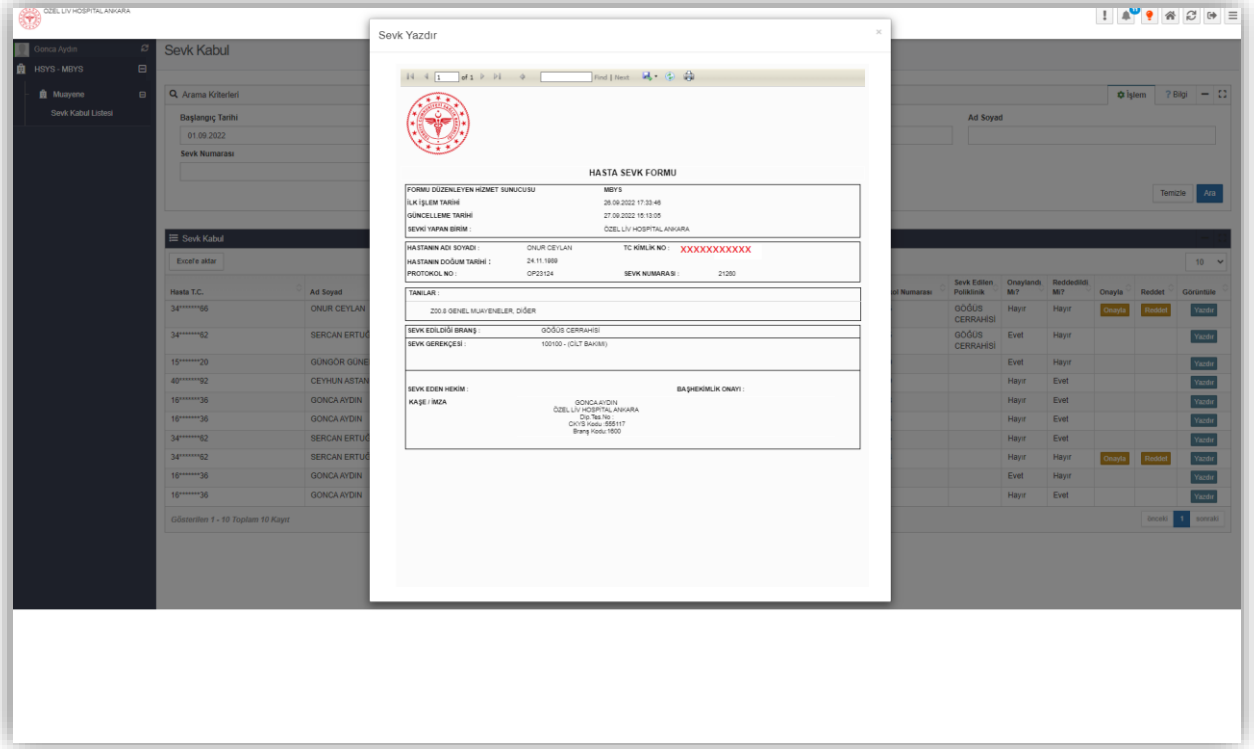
ÖZEL LİV HOSPITAL ANKARA

Gonca Aydın
HSYS - MBYS
Muayene
Sevk Kabul Listesi

Sevk Kabul

Arama Kriterleri
İşlem ? Bilgi
Başlangıç Tarihi
01.09.2022
Ad Soyad
Sevk Numarası
Temizle Ara

Sevk Kabul
Excel'e aktar
10

| Hasta T.C. | Ad Soyad | ol Numarası | Sevk Edilen Poliklinik | Onaylandı Mı? | Reddedildi Mi? | Onayla | Reddet | Görüntüle |
|---|---|---|---|---|---|---|---|---|
| 34*******66 | ONUR CEYLAN | | GÖĞÜS CERRAHİSİ | Hayır | Hayır | Onayla | Reddet | Yazdır |
| 34*******62 | SERCAN ERTUĞ | | GÖĞÜS CERRAHİSİ | Evet | Hayır | | | Yazdır |
| 15*******20 | GÜNGÖR GÜNE | | | Evet | Hayır | | | Yazdır |
| 40*******92 | CEYHUN ASTAN | | | Hayır | Evet | | | Yazdır |
| 16*******36 | GONCA AYDIN | | | Hayır | Evet | | | Yazdır |
| 16*******36 | GONCA AYDIN | | | Hayır | Evet | | | Yazdır |
| 34*******62 | SERCAN ERTUĞ | | | Hayır | Evet | | | Yazdır |
| 34*******52 | SERCAN ERTUĞ | | | Hayır | Hayır | Onayla | Reddet | Yazdır |
| 16*******36 | GONCA AYDIN | | | Evet | Hayır | | | Yazdır |
| 16*******36 | GONCA AYDIN | | | Hayır | Evet | | | Yazdır |

Gösterilen 1 - 10 Toplam 10 Kayıt
önceki 1 sonraki

Sevk Yazdır
1 of 1 Find | Next

HASTA SEVK FORMU

| FORMU DÜZENLEYEN HİZMET SUNUCUSU | MBYS |
|---|---|
| İLK İŞLEM TARİHİ | 26.09.2022 17:33:46 |
| GÜNCELLEME TARİHİ | 27.09.2022 15:13:05 |
| SEVKİ YAPAN BİRİM : | ÖZEL LİV HOSPİTAL ANKARA |

HASTANIN ADI SOYADI : ONUR CEYLAN TC KİMLİK NO : XXXXXXXXXXX
HASTANIN DOĞUM TARİHİ : 24.11.1989
PROTOKOL NO : OP23124 SEVK NUMARASI : 21260

TANILAR :
Z00.8 GENEL MUAYENELER, DİĞER

SEVK EDİLDİĞİ BRANŞ : GÖĞÜS CERRAHİSİ
SEVK GEREKÇESİ : 100100 - (CİLT BAKIMI)

SEVK EDEN HEKİM : BAŞHEKİMLİK ONAYI :
KAŞE / İMZA
GONCA AYDIN
ÖZEL LİV HOSPİTAL ANKARA
Dip.Tes.No :
CKYS Kodu :555117
Branş Kodu:1600